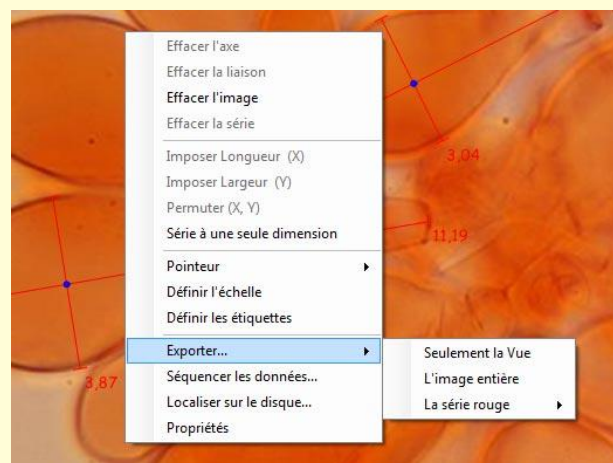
Effacer l'axe
Effacer la liaison
Effacer l'image
Effacer la série

Imposer Longueur (X)
Imposer Largeur (Y)
Permuter (X, Y)
Série à une seule dimension

Pointeur
Définir l'échelle
Définir les étiquettes

Exporter...
Séquencer les données...
Localiser sur le disque...
Propriétés

Seulement la Vue
L'image entière
La série rouge

3,04
11,19
3,87